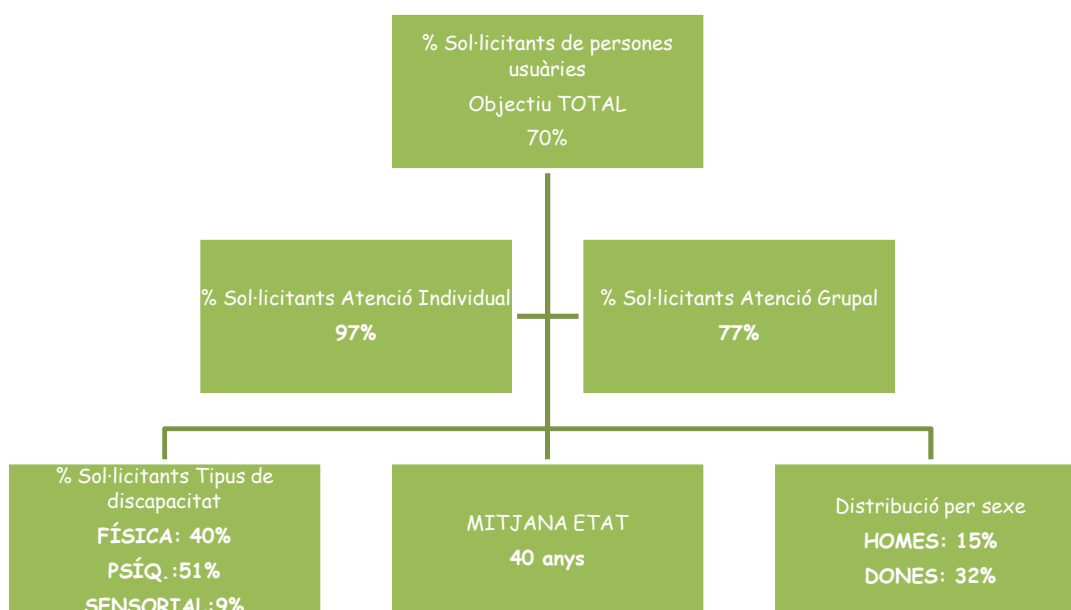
% Sol·licitants de persones usuàries
Objectiu TOTAL
70%

% Sol·licitants Atenció Individual
97%

% Sol·licitants Atenció Grupal
77%

% Sol·licitants Tipus de discapacitat
FÍSICA: 40%
PSÍQ.:51%
SENSORIAL:9%

MITJANA ETAT
40 anys

Distribució per sexe
HOMES: 15%
DONES: 32%